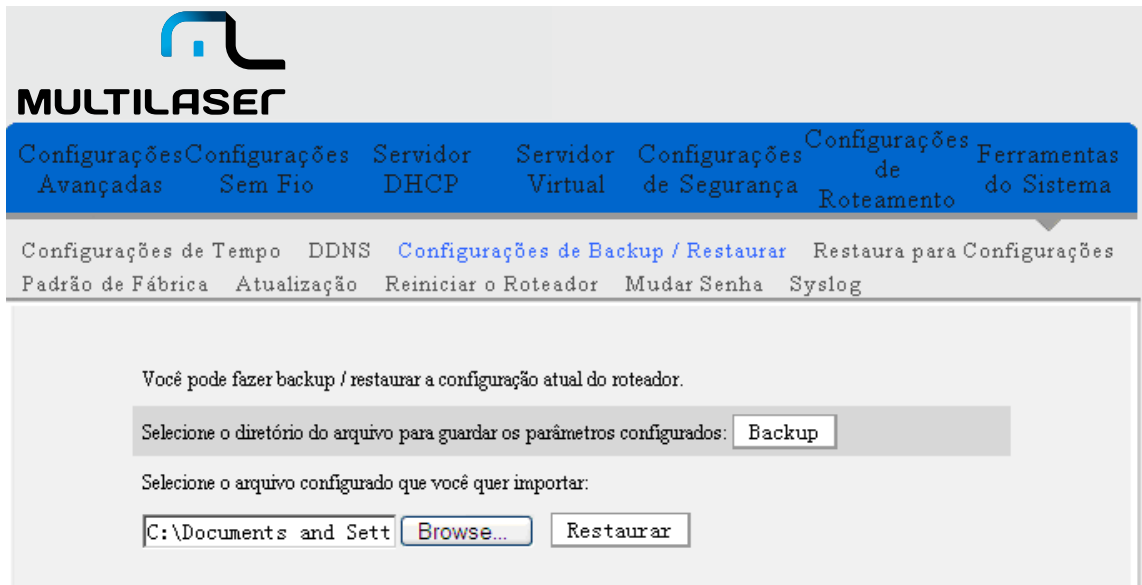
MULTILASER

Configurações Avançadas
Configurações Sem Fio
Servidor DHCP
Servidor Virtual
Configurações de Segurança
Configurações de Roteamento
Ferramentas do Sistema

Configurações de Tempo DDNS Configurações de Backup / Restaurar Restaura para Configurações Padrão de Fábrica Atualização Reiniciar o Roteador Mudar Senha Syslog

Você pode fazer backup / restaurar a configuração atual do roteador.

Selecione o diretório do arquivo para guardar os parâmetros configurados: Backup

Selecione o arquivo configurado que você quer importar:

C:\Documents and Sett Browse... Restaurar